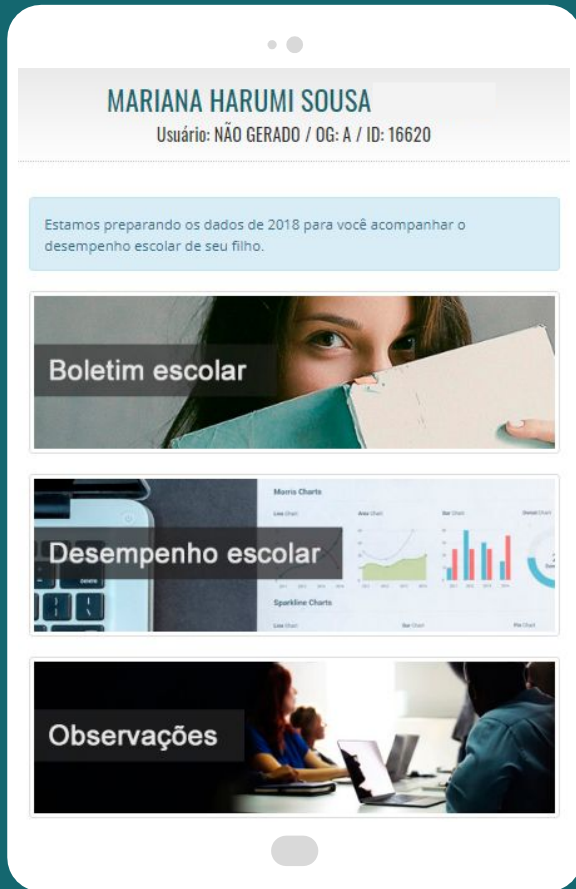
MARIANA HARUMI SOUSA
Usuário: NÃO GERADO / OG: A / ID: 16620

Estamos preparando os dados de 2018 para você acompanhar o desempenho escolar de seu filho.

Boletim escolar

Morris Charts
Line Chart
Area Chart
Bar Chart
Donut Chart
Desempenho escolar
Sparkline Charts
Line Chart
Bar Chart
Pie Chart

Observações